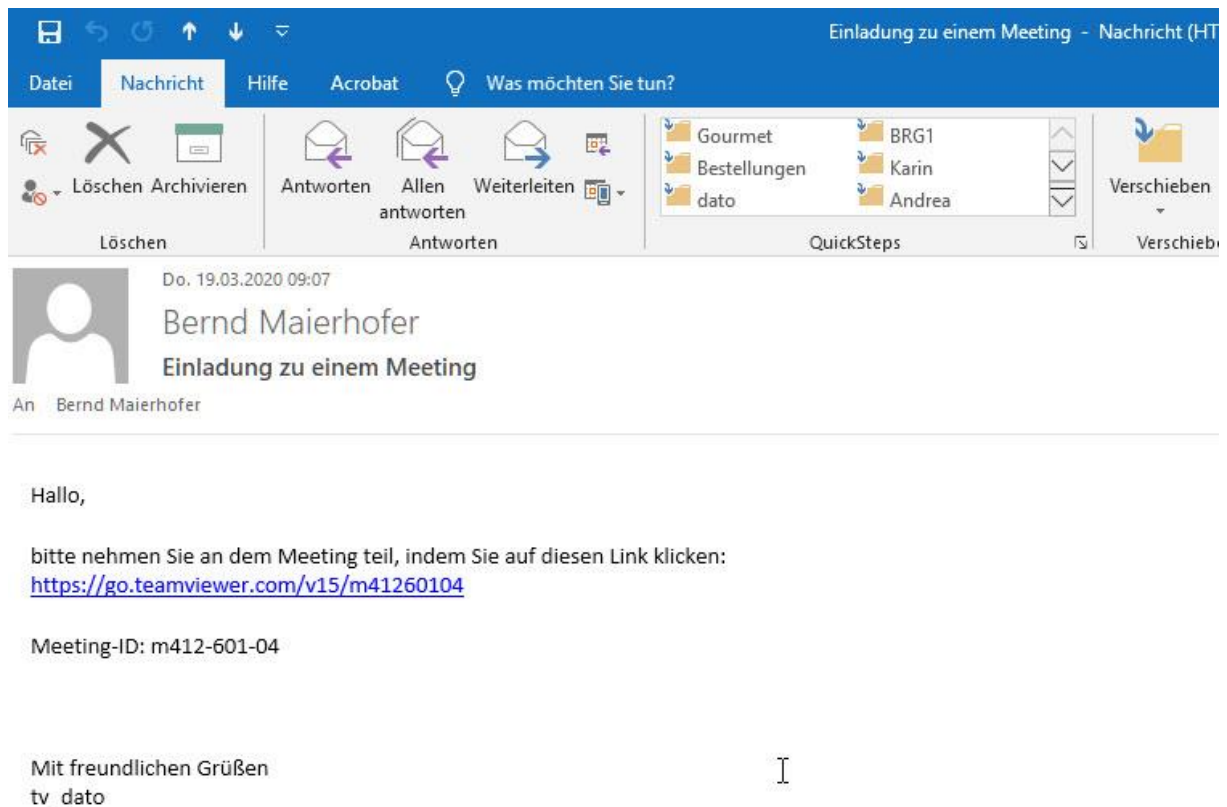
Einladung zu einem Meeting - Nachricht (HT

Datei Nachricht Hilfe Acrobat Was möchten Sie tun?

Löschen Archivieren
Löschen

Antworten Allen antworten Weiterleiten
Antworten

Gourmet
Bestellungen
dato
BRG1
Karin
Andrea
QuickSteps

Verschieben
Verschiebe

Do. 19.03.2020 09:07
Bernd Maierhofer
Einladung zu einem Meeting
An Bernd Maierhofer

Hallo,

bitte nehmen Sie an dem Meeting teil, indem Sie auf diesen Link klicken:
https://go.teamviewer.com/v15/m41260104

Meeting-ID: m412-601-04

Mit freundlichen Grüßen
tv_dato